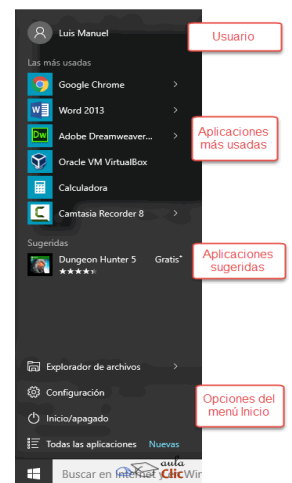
Luis Manuel

Usuario

Las más usadas

Google Chrome

Word 2013

Adobe Dreamweaver...

Oracle VM VirtualBox

Calculadora

Camtasia Recorder 8

Aplicaciones más usadas

Sugeridas

Dungeon Hunter 5

Gratis

Aplicaciones sugeridas

Explorador de archivos

Configuración

Inicio/apagado

Todas las aplicaciones

Nuevas

Opciones del menú Inicio

Buscar en Internet y en Wir

aula Clic